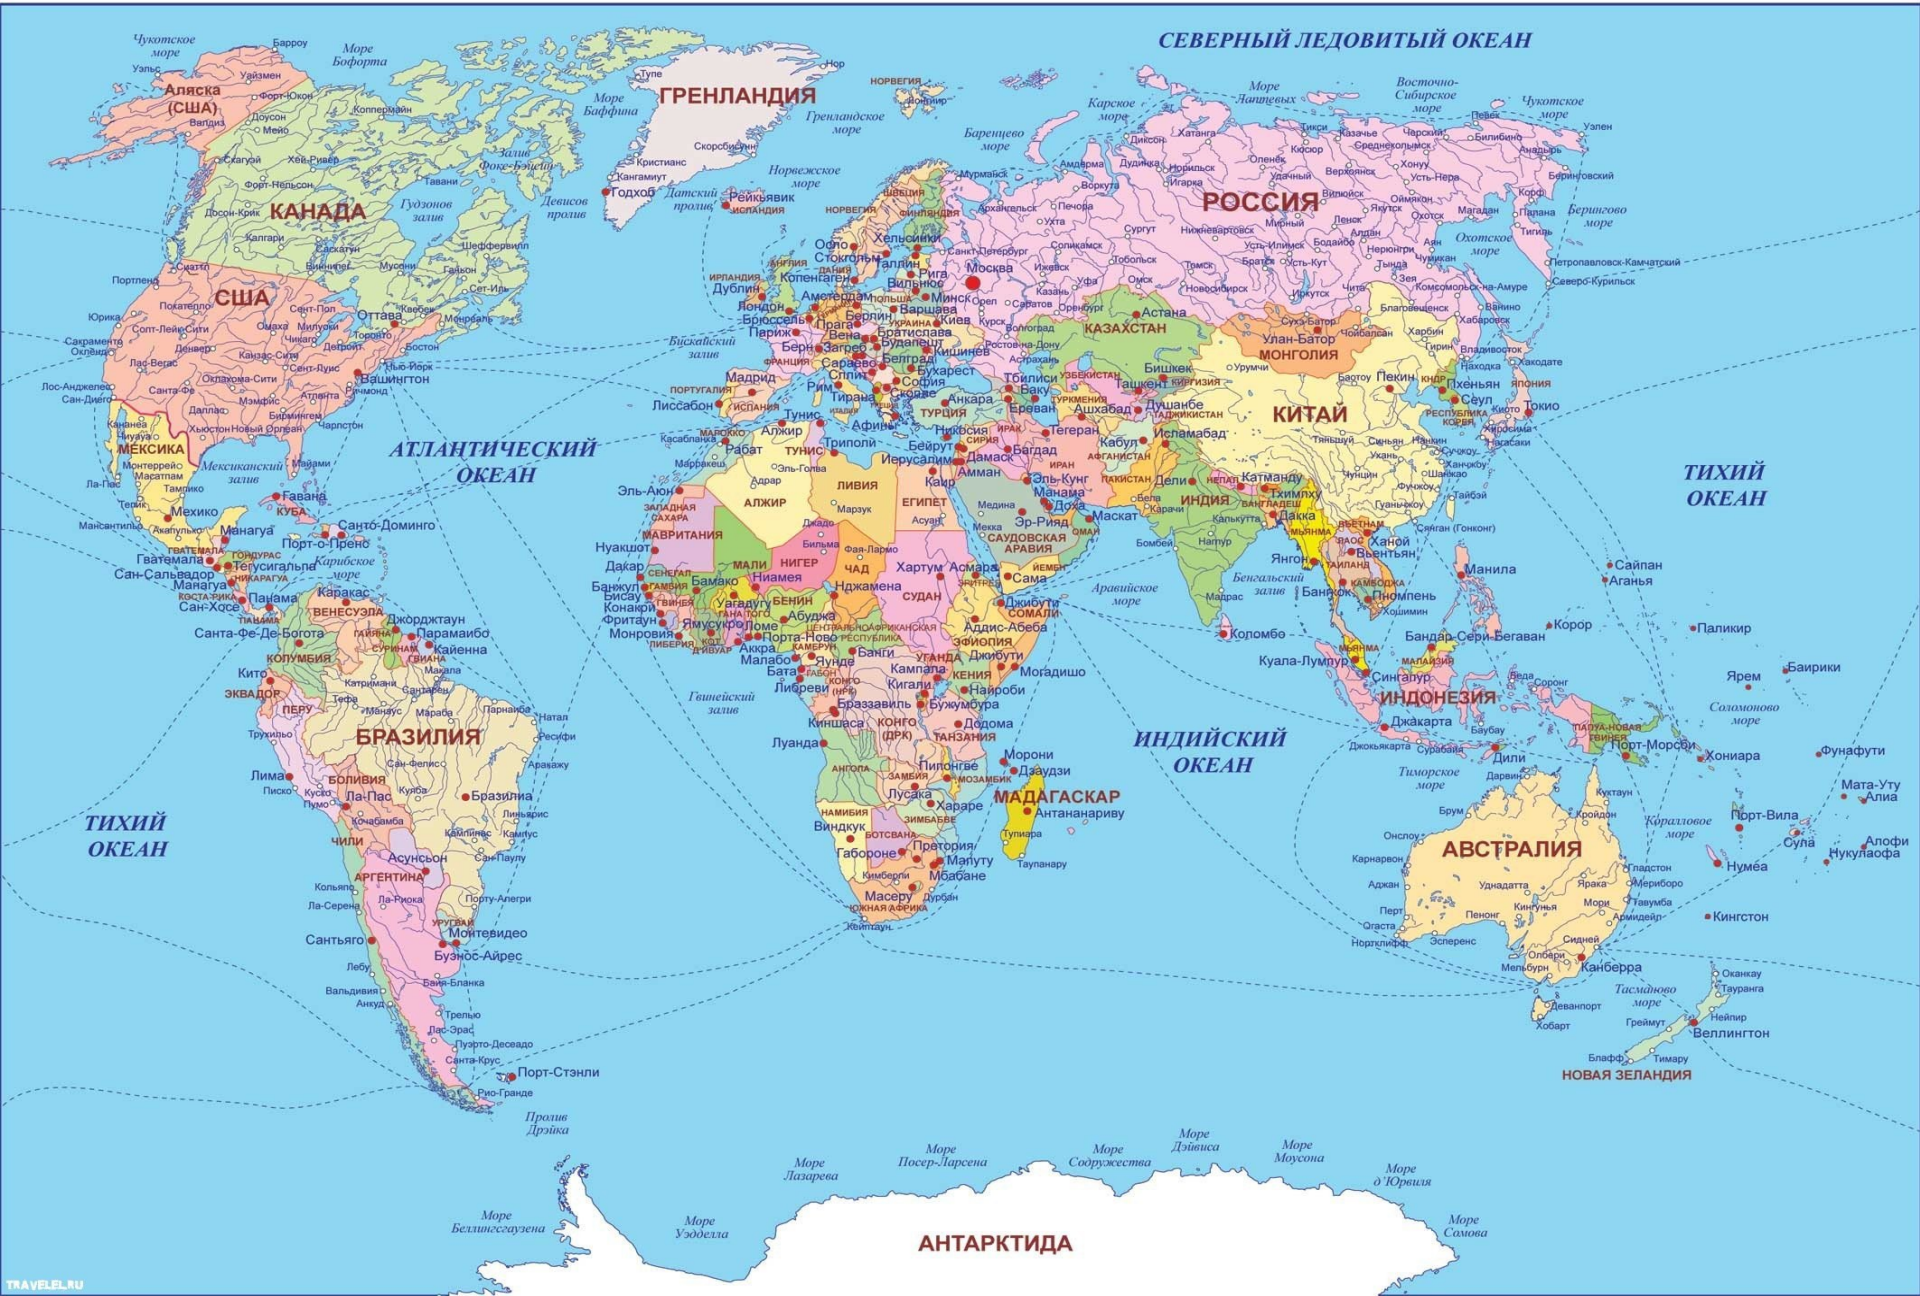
СЕВЕРНЫЙ ЛЕДОВИТЫЙ ОКЕАН

Чукотское море
Море Бофорта
Барроу
Уэльс
Аляска (США)
Уайтхорс
Форт-Юкон
Доусон
Вальдиз
Коппермайн
Меио
КАНАДА
Хей-Ривер
Форт-Нельсон
Доусон-Крик
Калгари
Гудзонов залив
Саскатун
Виннипег
Мусони
Залив Фокс-Бассейн
Девисов пролив
Море Баффина
Годхоб
Кристианс
ГРЕНЛАНДИЯ
Гренландское море
Туле
Нор
Датский пролив
Рейкьявик
ИСЛАНДИЯ
Норвежское море
Баренцево море
НОРВЕГИЯ
Мурманск
Карское море
Море Лаптевых
Восточно-Сибирское море
Чукотское море
РОССИЯ
Архангельск
Воркута
Норильск
Хатанга
Тикси
Якутск
Магадан
Анадырь
Берингово море
Охотское море
Петропавловск-Камчатский
Северо-Курильск
Сургут
Тобольск
Томск
Братск
Иркутск
Чита
Хабаровск
Владивосток
Комсомольск-на-Амуре
Новосибирск
Омск
Екатеринбург
Пермь
Москва
Санкт-Петербург
Хельсинки
Осло
Стокгольм
Таллин
Рига
Вильнюс
Минск
Копенгаген
Дублин
ИРЛАНДИЯ
АНГЛИЯ
Лондон
Амстердам
Брюссель
Париж
ФРАНЦИЯ
Берлин
Варшава
Киев
УКРАИНА
Прага
Вена
Братислава
Будапешт
Берн
Кишинев
Загреб
Белград
Сараево
Бухарест
София
Рим
Тирана
Афины
Мадрид
ИСПАНИЯ
ПОРТУГАЛИЯ
Лиссабон
Бискайский залив
ТУРЦИЯ
Анкара
Тбилиси
Баку
Ереван
Никосия
СИРИЯ
Бейрут
Дамаск
Иерусалим
Амман
ИРАК
Багдад
ИРАН
Тегеран
Ашхабад
Ташкент
Бишкек
Душанбе
Кабул
Исламабад
КАЗАХСТАН
Астана
Волгоград
Саратов
Оренбург
Кустанай
Уфа
Казань
Ижевск
МОНГОЛИЯ
Улан-Батор
Урумчи
Пекин
КИТАЙ
Пхеньян
Сеул
Токио
ЯПОНИЯ
Шанхай
Ухань
Тайбэй
Сянган (Гонконг)
Ханой
Вьентьян
Бангкок
Пномпень
Манила
Катманду
Дели
ИНДИЯ
Тхимпху
Дакка
Бомбей
Мадрас
Коломбо
Бенгальский залив
Янгон
Куала-Лумпур
Сингапур
Бандар-Сери-Бегаван
ИНДОНЕЗИЯ
Джакарта
Дили
Порт-Морсби
Хониара
АВСТРАЛИЯ
Дарвин
Брум
Перт
Аделаида
Мельбурн
Канберра
Сидней
Брисбен
Хобарт
Тасманово море
Коралловое море
Нумеа
Порт-Вила
Сува
Алофи
Нукуалофа
Мата-Уту
Апиа
Фунафути
Баурики
Ярем
Паликир
Корор
Сайпан
Агана
Кингстон
Веллингтон
НОВАЯ ЗЕЛАНДИЯ
Окленд
Крайстчерч
Тимару
Блафф
ТИХИЙ ОКЕАН
ИНДИЙСКИЙ ОКЕАН
Аравийское море
Эр-Рияд
САУДОВСКАЯ АРАВИЯ
Маскат
Доха
Манама
Эль-Кунг
Сана
Джибути
Аддис-Абеба
ЭФИОПИЯ
СОМАЛИ
Могадишо
Найроби
КЕНИЯ
Кампала
УГАНДА
Кигали
Бужумбура
Додома
ТАНЗАНИЯ
Морони
Дзаудзи
МАДАГАСКАР
Антананариву
Лилонгве
Лусака
Хараре
Мапуту
Мбабане
Претория
Габороне
Масеру
Кейптаун
ЮЖНАЯ АФРИКА
НАМИБИЯ
Виндхук
БОТСВАНА
ЗИМБАБВЕ
ЗАМБИЯ
АНГОЛА
Луанда
Киншаса
Браззавиль
КОНГО (ДРК)
Банги
Яунде
Малабо
Либревиль
Бата
Лагос
Абуджа
Порто-Ново
Ломе
Аккра
Ямусукро
Монровия
Фритаун
Конакри
Бисау
Банжул
Дакар
Нуакшот
МАВРИТАНИЯ
ЗАПАДНАЯ САХАРА
Эль-Аюн
Рабат
Алжир
АЛЖИР
Тунис
ТУНИС
Триполи
ЛИВИЯ
Каир
ЕГИПЕТ
Хартум
СУДАН
Нджамена
ЧАД
НИГЕР
Ниамей
МАЛИ
Бамако
Уагадугу
Гвинейский залив
Асмара
Атлантический океан
АТЛАНТИЧЕСКИЙ ОКЕАН
США
Оттава
Вашингтон
Нью-Йорк
Бостон
Чикаго
Детройт
Денвер
Сакраменто
Сан-Франциско
Лос-Анджелес
Сан-Диего
Сиэтл
Портленд
Юрика
Сент-Луис
Даллас
Хьюстон
Новый Орлеан
Майами
Мексиканский залив
МЕКСИКА
Мехико
Гавана
КУБА
Санто-Доминго
Порт-о-Пренс
Гватемала
Сан-Сальвадор
Тегусигальпа
Манагуа
Сан-Хосе
Панама
Карибское море
Каракас
ВЕНЕСУЭЛА
Джорджтаун
Парамарибо
Кайенна
Санта-Фе-Де-Богота
КОЛУМБИЯ
Кито
ЭКВАДОР
ПЕРУ
Лима
БРАЗИЛИЯ
Бразилиа
Ла-Пас
БОЛИВИЯ
Асунсьон
ЧИЛИ
АРГЕНТИНА
Сантьяго
Монтевидео
Буэнос-Айрес
Порт-Стэнли
Пролив Дрэйка
ТИХИЙ ОКЕАН
Море Беллинсгаузена
Море Уэдделла
Море Лазарева
Море Посер-Ларсена
Море Содружества
Море Дэйвиса
Море Моусона
Море д'Юрвиля
Море Сомова
АНТАРКТИДА
TRAVELEL.RU